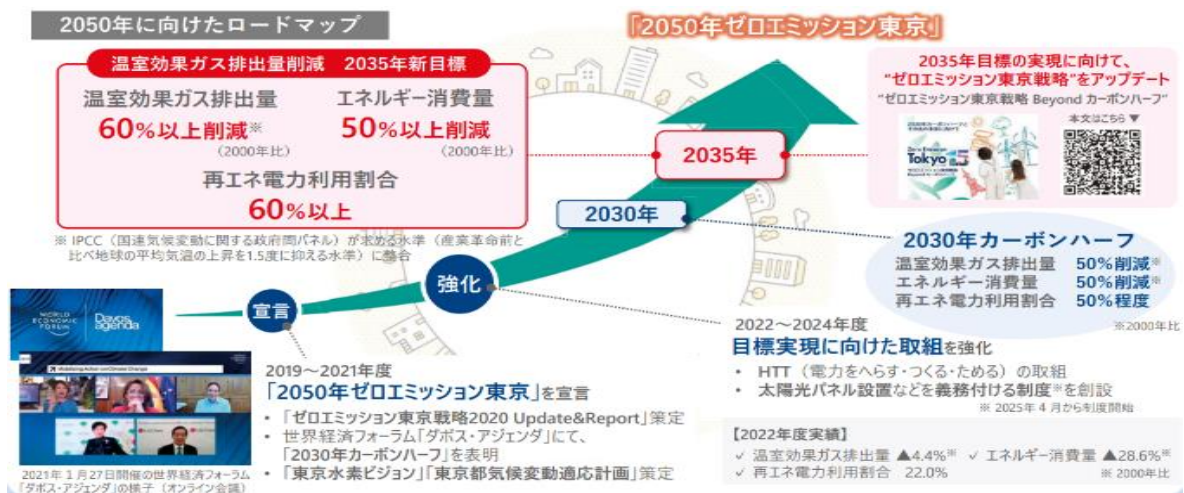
2050年に向けたロードマップ

「2050年ゼロエミッション東京」

温室効果ガス排出量削減 2035年新目標

温室効果ガス排出量
60%以上削減※
(2000年比)

エネルギー消費量
50%以上削減
(2000年比)

再エネ電力利用割合
60%以上

※ IPCC（国連気候変動に関する政府間パネル）が求める水準（産業革命前と比べ地球の平均気温の上昇を1.5度に抑える水準）に整合

2035年目標の実現に向けて、
"ゼロエミッション東京戦略"をアップデート
"ゼロエミッション東京戦略 Beyond カーボンハーフ"
本文はこちら ▼

Tokyo

2035年

2030年

2030年カーボンハーフ
温室効果ガス排出量 50%削減※
エネルギー消費量 50%削減※
再エネ電力利用割合 50%程度
※2000年比

強化

宣言

WORLD ECONOMIC FORUM
Davos Agenda

2021年 1月27日開催の世界経済フォーラム「ダボス・アジェンダ」の様子（オンライン会議）

2019～2021年度
「2050年ゼロエミッション東京」を宣言
• 「ゼロエミッション東京戦略2020 Update&Report」策定
• 世界経済フォーラム「ダボス・アジェンダ」にて、「2030年カーボンハーフ」を表明
• 「東京水素ビジョン」「東京都気候変動適応計画」策定

2022～2024年度
目標実現に向けた取組を強化
• HTT（電力をへらす・つくる・ためる）の取組
• 太陽光パネル設置などを義務付ける制度※を創設
※ 2025年 4 月から制度開始

【2022年度実績】
✓ 温室効果ガス排出量 ▲4.4%※ ✓ エネルギー消費量 ▲28.6%※
✓ 再エネ電力利用割合 22.0%
※ 2000年比